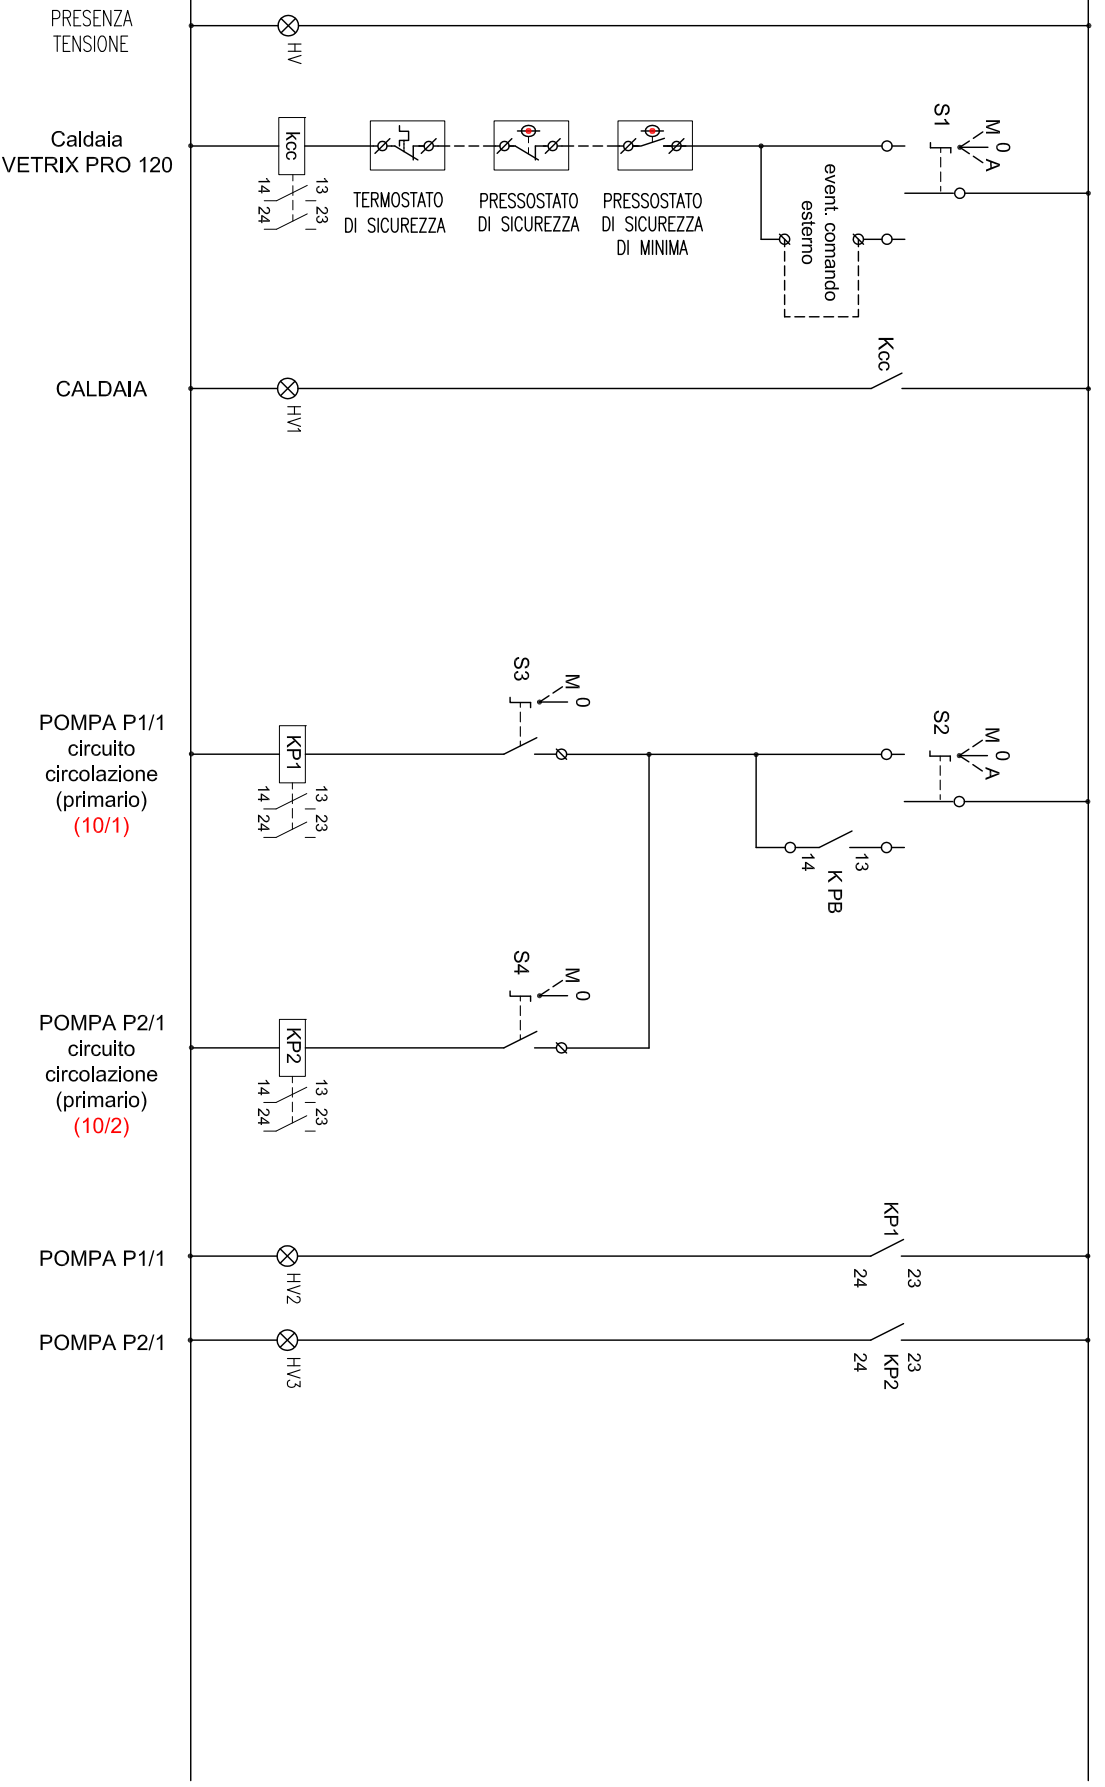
PRESENZA TENSIONE

HV

Caldaia VETRIX PRO 120

kcc

14 24 13 23

TERMOSTATO DI SICUREZZA

PRESSOSTATO DI SICUREZZA

PRESSOSTATO DI SICUREZZA DI MINIMA

S1

M 0 A

event. comando esterno

CALDAIA

HV1

Kcc

POMPA P1/1 circuito circolazione (primario) (10/1)

KP1

14 24 13 23

S3

M 0

S2

M 0 A

14 13

K PB

POMPA P2/1 circuito circolazione (primario) (10/2)

KP2

14 24 13 23

S4

M 0

POMPA P1/1

HV2

KP1

24 23

POMPA P2/1

HV3

24 23

KP2